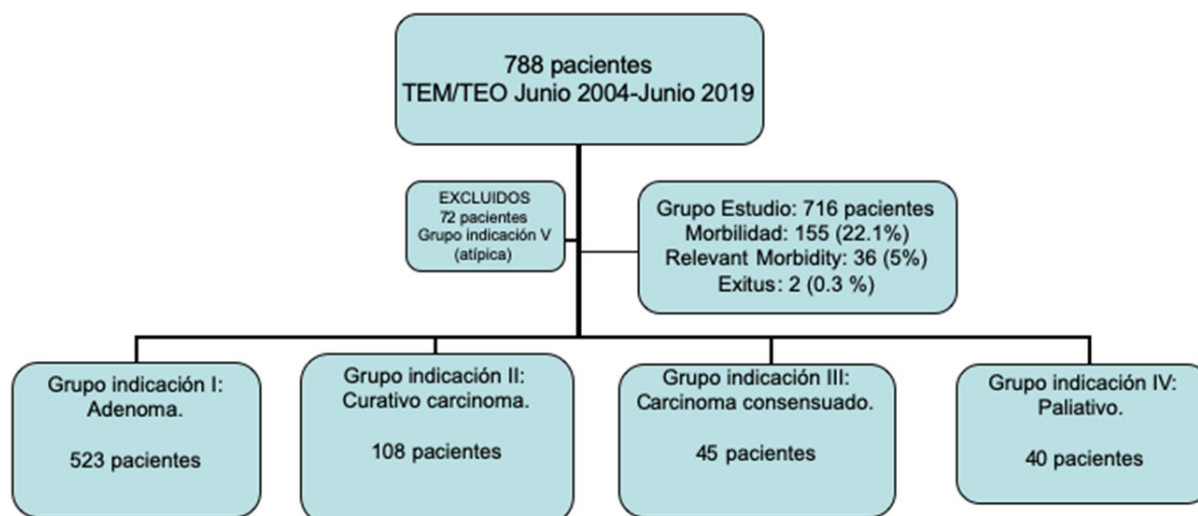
788 pacientes
TEM/TEO Junio 2004-Junio 2019

EXCLUIDOS
72 pacientes
Grupo indicación V
(atípica)

Grupo Estudio: 716 pacientes
Morbilidad: 155 (22.1%)
Relevant Morbidity: 36 (5%)
Exitus: 2 (0.3 %)

Grupo indicación I:
Adenoma.

523 pacientes

Grupo indicación II:
Curativo carcinoma.

108 pacientes

Grupo indicación III:
Carcinoma consensuado.

45 pacientes

Grupo indicación IV:
Paliativo.

40 pacientes